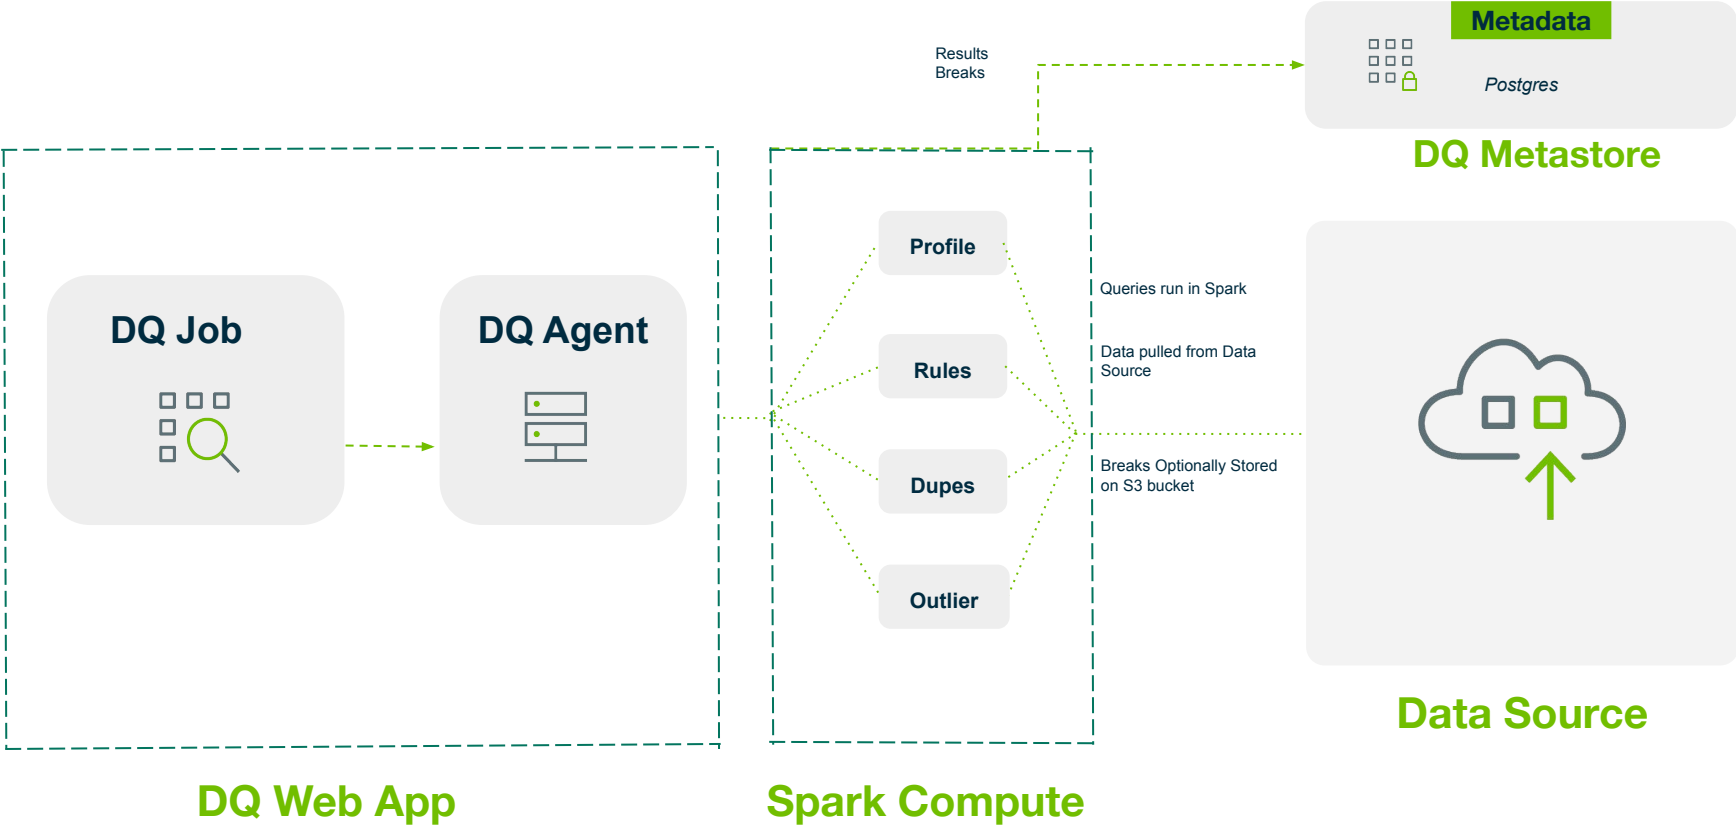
Results
Breaks

Metadata

Postgres

DQ Metastore

DQ Job

DQ Agent

Profile

Rules

Dupes

Outlier

Queries run in Spark

Data pulled from Data Source

Breaks Optionally Stored on S3 bucket

Data Source

DQ Web App

Spark Compute